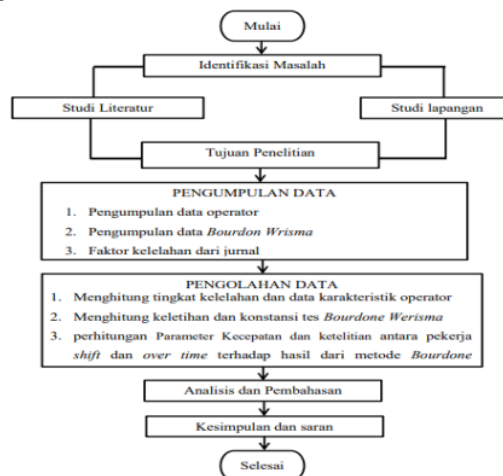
Mulai

Identifikasi Masalah

Studi Literatur

Studi lapangan

Tujuan Penelitian

PENGUMPULAN DATA

1. Pengumpulan data operator
2. Pengumpulan data *Bourdon Wrisma*
3. Faktor kelelahan dari jurnal

PENGOLAHAN DATA

1. Menghitung tingkat kelelahan dan data karakteristik operator
2. Menghitung keletihan dan konstansi tes *Bourdone Werisma*
3. perhitungan Parameter Kecepatan dan ketelitian antara pekerja *shift* dan *over time* terhadap hasil dari metode *Bourdone*

Analisis dan Pembahasan

Kesimpulan dan saran

Selesai